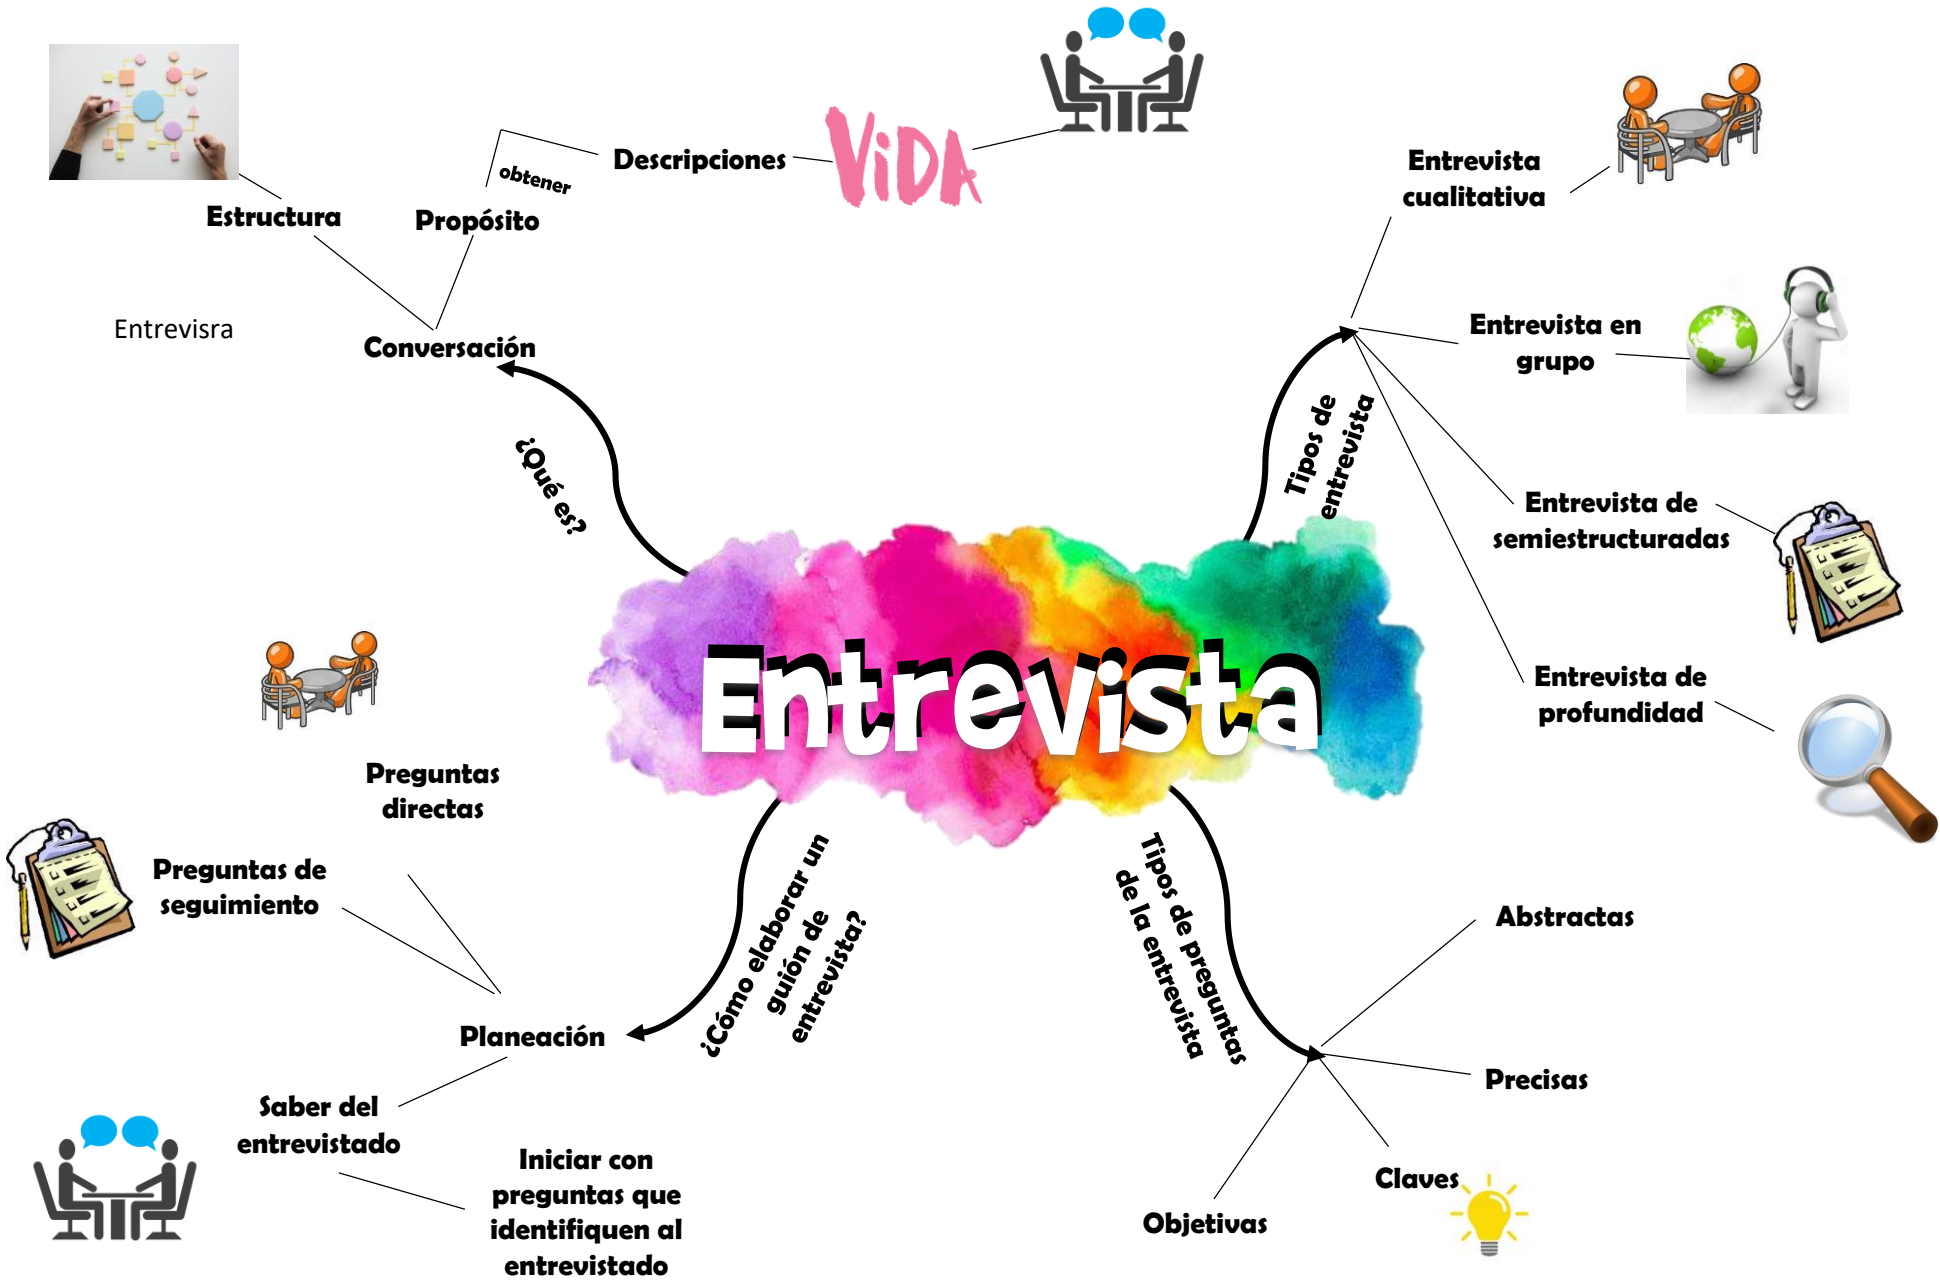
Entrevista

¿Qué es?

Conversación

Estructura

Propósito

obtener

Descripciones

ViDA

Entrevisra

Tipos de entrevista

Entrevista cualitativa

Entrevista en grupo

Entrevista de semiestructuradas

Entrevista de profundidad

¿Cómo elaborar un guión de entrevista?

Planeación

Preguntas directas

Preguntas de seguimiento

Saber del entrevistado

Iniciar con preguntas que identifiquen al entrevistado

Tipos de preguntas de la entrevista

Abstractas

Precisas

Claves

Objetivas